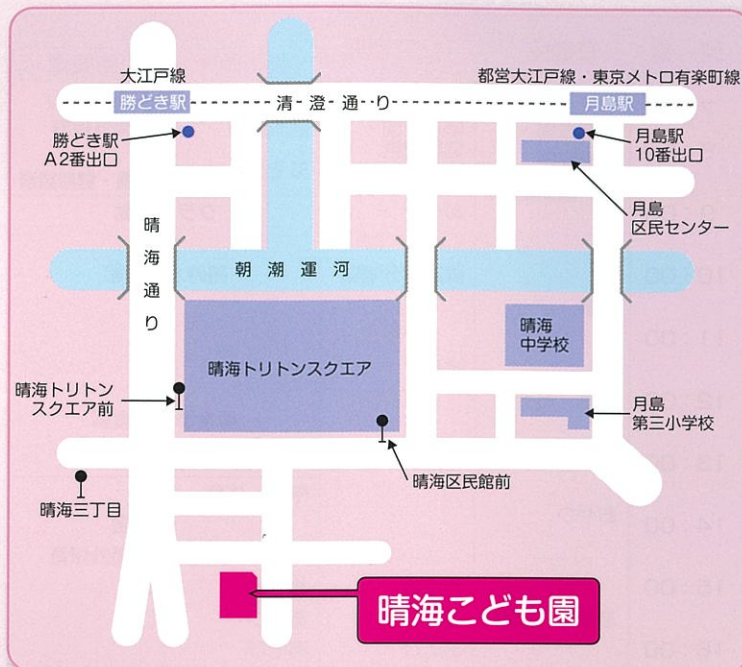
大江戸線

都営大江戸線・東京メトロ有楽町線

勝どき駅

清 澄 通 り

月島駅

勝どき駅 A2番出口

月島駅 10番出口

月島 区民センター

晴 海 通 り

朝 潮 運 河

晴海 中学校

晴海トリトンスクエア

晴海トリトン スクエア前

月島 第三小学校

晴海区民館前

晴海三丁目

晴海こども園